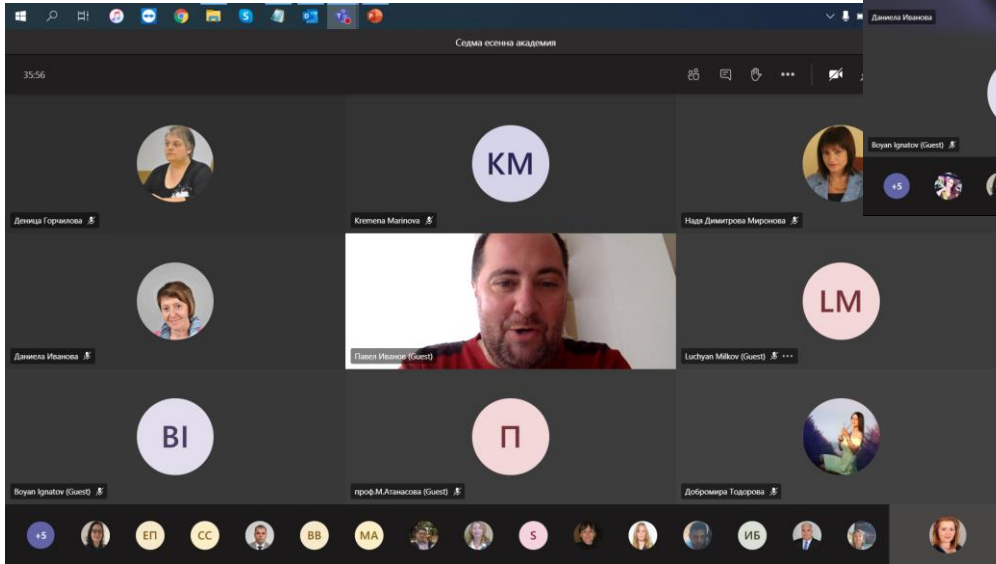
Седма есенна академия

35:56

Даниела Иванова

Boyan Ignatov (Guest)

+5

Деница Горчилова

KM

Kremena Marinova

Надя Димитрова Миронова

Даниела Иванова

Павел Иванов (Guest)

LM

Luchyan Milkov (Guest)

BI

Boyan Ignatov (Guest)

П

проф.М.Атанасова (Guest)

Добромира Тодорова

+5

ЕП

СС

ВВ

МА

S

ИБ